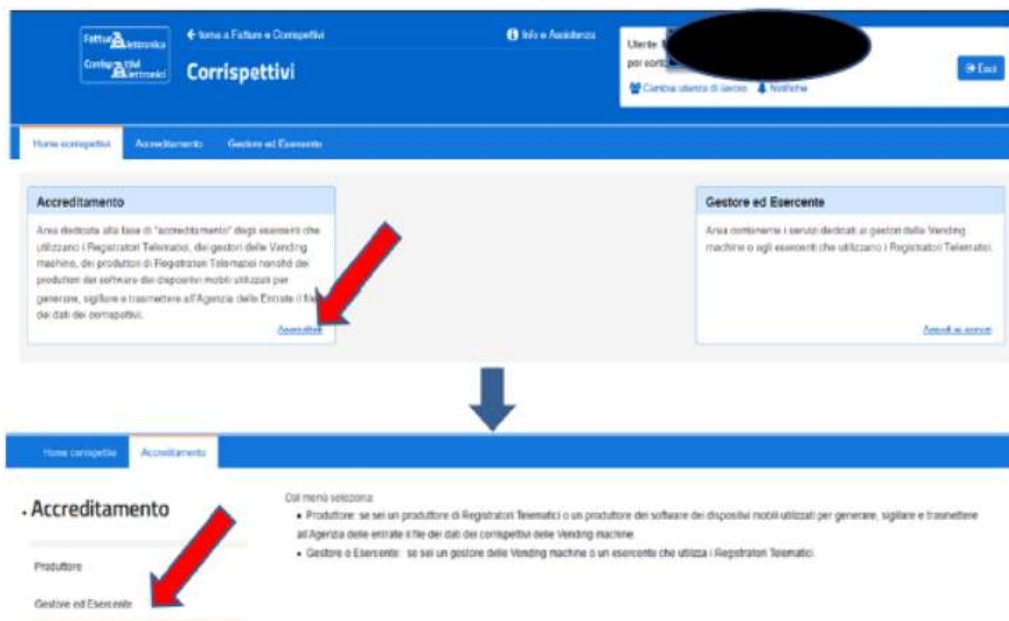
Fattura Elettronica
Corrispettivi Elettronici
← torna a Fatture e Corrispettivi
Corrispettivi
Info e Assistenza
Utente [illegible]
per conto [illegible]
Cambia utenza di lavoro   Notifiche
Esci

Home corrispettivi   Accreditamento   Gestore ed Esercente

Accreditamento
Area dedicata alla fase di "accreditamento" degli esercenti che utilizzano i Registratori Telematici, dei gestori delle Vending machine, dei produttori di Registratori Telematici nonché dei produttori dei software dei dispositivi mobili utilizzati per generare, sigillare e trasmettere all'Agenzia delle Entrate il file dei dati dei corrispettivi.
Accreditati

Gestore ed Esercente
Area contenente i servizi dedicati ai gestori delle Vending machine o agli esercenti che utilizzano i Registratori Telematici.
Accedi ai servizi

Home corrispettivi   Accreditamento

Accreditamento
Produttore
Gestore ed Esercente

Dal menù seleziona:
• Produttore: se sei un produttore di Registratori Telematici o un produttore dei software dei dispositivi mobili utilizzati per generare, sigillare e trasmettere all'Agenzia delle entrate il file dei dati dei corrispettivi delle Vending machine.
• Gestore o Esercente: se sei un gestore delle Vending machine o un esercente che utilizza i Registratori Telematici.